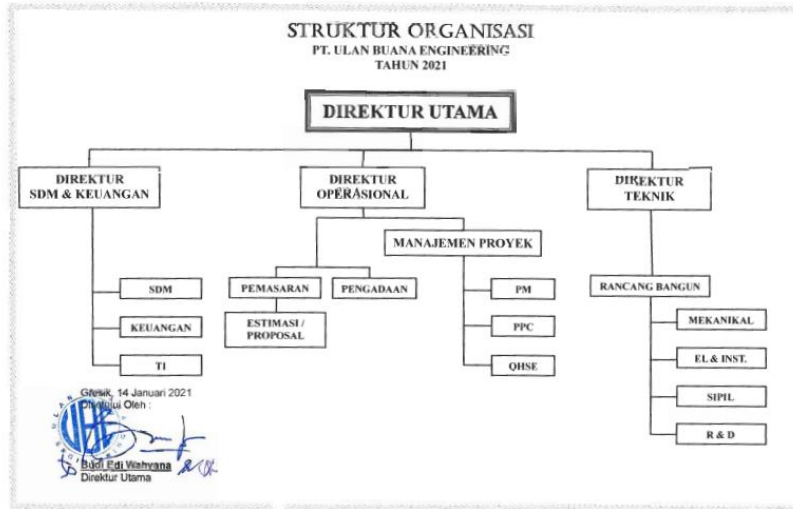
STRUKTUR ORGANISASI
PT. ULAN BUANA ENGINEERING
TAHUN 2021

DIREKTUR UTAMA

DIREKTUR SDM & KEUANGAN

DIREKTUR OPERASIONAL

DIREKTUR TEKNIK

SDM

KEUANGAN

TI

PEMASARAN

PENGADAAN

ESTIMASI / PROPOSAL

MANAJEMEN PROYEK

PM

PPC

QHSE

RANCANG BANGUN

MEKANIKAL

EL & INST.

SIPIL

R & D

Gresik, 14 Januari 2021
Disetujui Oleh :

Budi Edi Wahyana
Direktur Utama